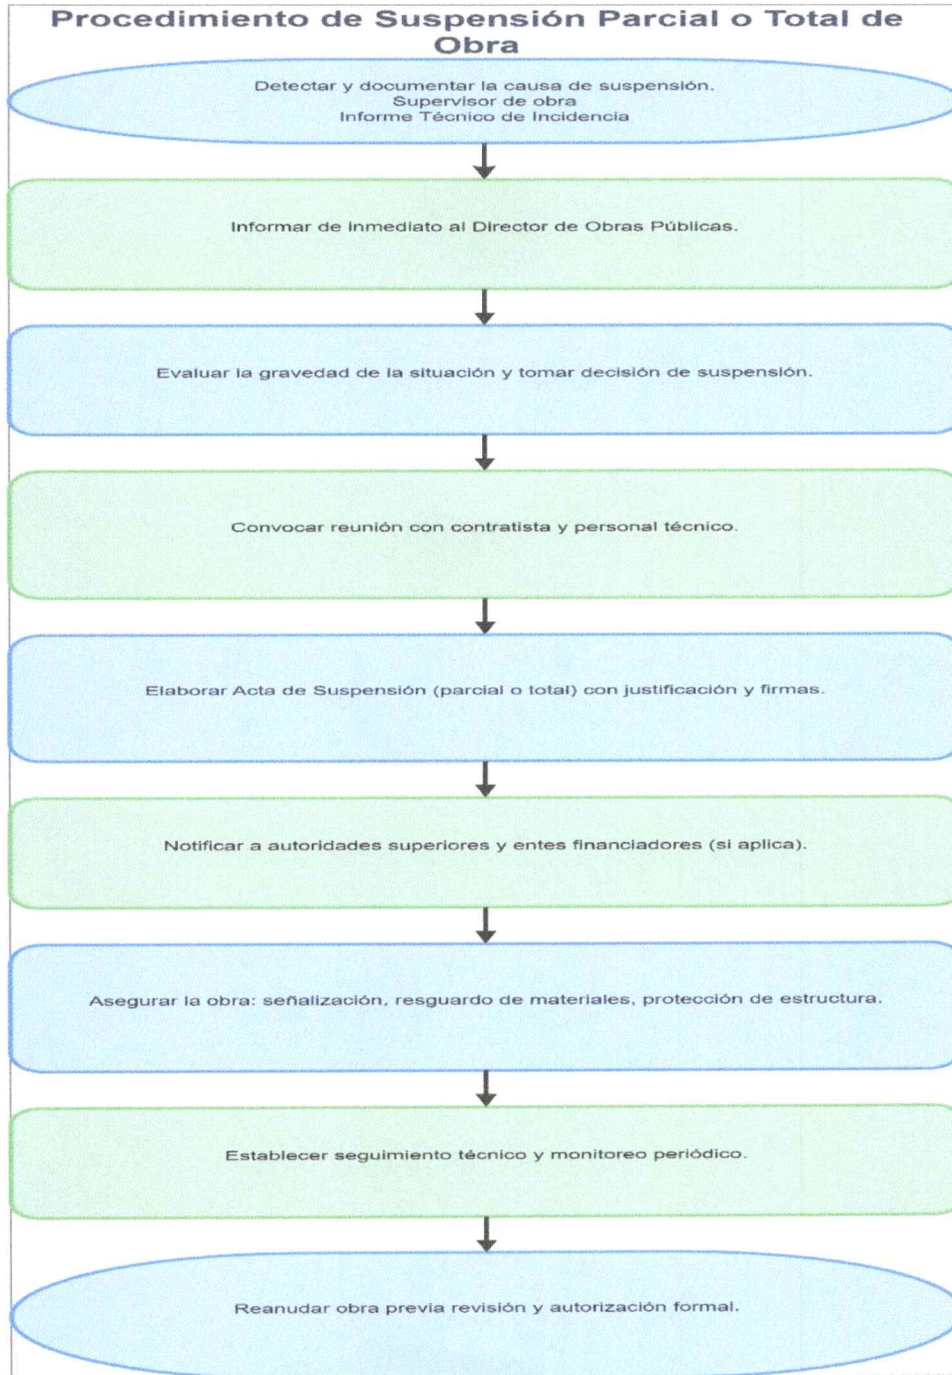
Procedimiento de Suspensión Parcial o Total de Obra

Detectar y documentar la causa de suspensión.
Supervisor de obra
Informe Técnico de Incidencia

Informar de inmediato al Director de Obras Públicas.

Evaluar la gravedad de la situación y tomar decisión de suspensión.

Convocar reunión con contratista y personal técnico.

Elaborar Acta de Suspensión (parcial o total) con justificación y firmas.

Notificar a autoridades superiores y entes financiadores (si aplica).

Asegurar la obra: señalización, resguardo de materiales, protección de estructura.

Establecer seguimiento técnico y monitoreo periódico.

Reanudar obra previa revisión y autorización formal.